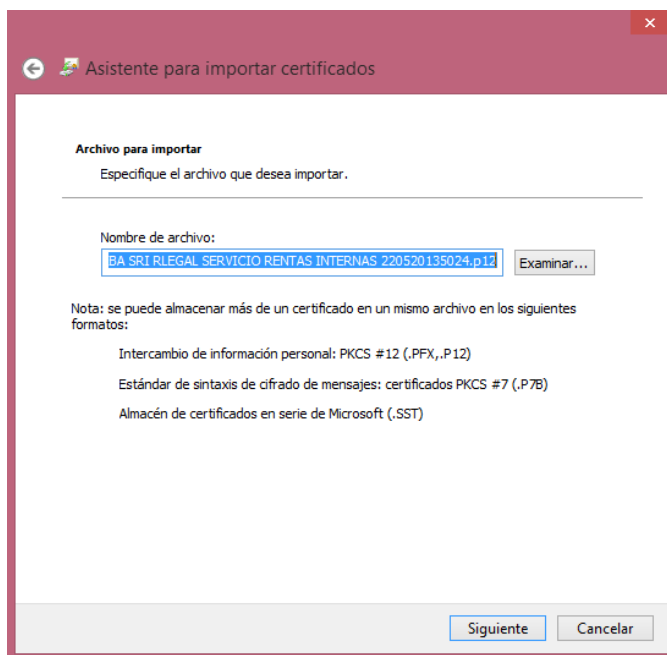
Asistente para importar certificados

Archivo para importar

Especifique el archivo que desea importar.

Nombre de archivo:

BA SRI RLEGAL SERVICIO RENTAS INTERNAS 220520135024.p12

Examinar...

Nota: se puede almacenar más de un certificado en un mismo archivo en los siguientes formatos:

Intercambio de información personal: PKCS #12 (.PFX,.P12)

Estándar de sintaxis de cifrado de mensajes: certificados PKCS #7 (.P7B)

Almacén de certificados en serie de Microsoft (.SST)

Siguiente

Cancelar